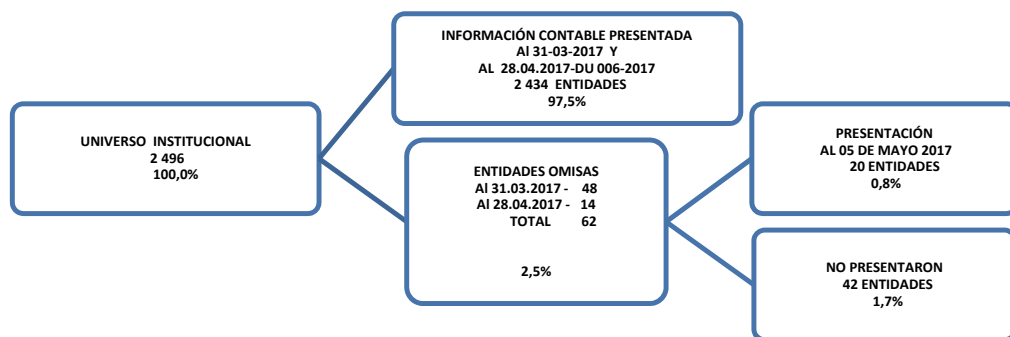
UNIVERSO INSTITUCIONAL
2 496
100,0%

INFORMACIÓN CONTABLE PRESENTADA
Al 31-03-2017 Y
AL 28.04.2017-DU 006-2017
2 434 ENTIDADES
97,5%

ENTIDADES OMISAS
Al 31.03.2017 - 48
Al 28.04.2017 - 14
TOTAL 62

2,5%

PRESENTACIÓN
AL 05 DE MAYO 2017
20 ENTIDADES
0,8%

NO PRESENTARON
42 ENTIDADES
1,7%